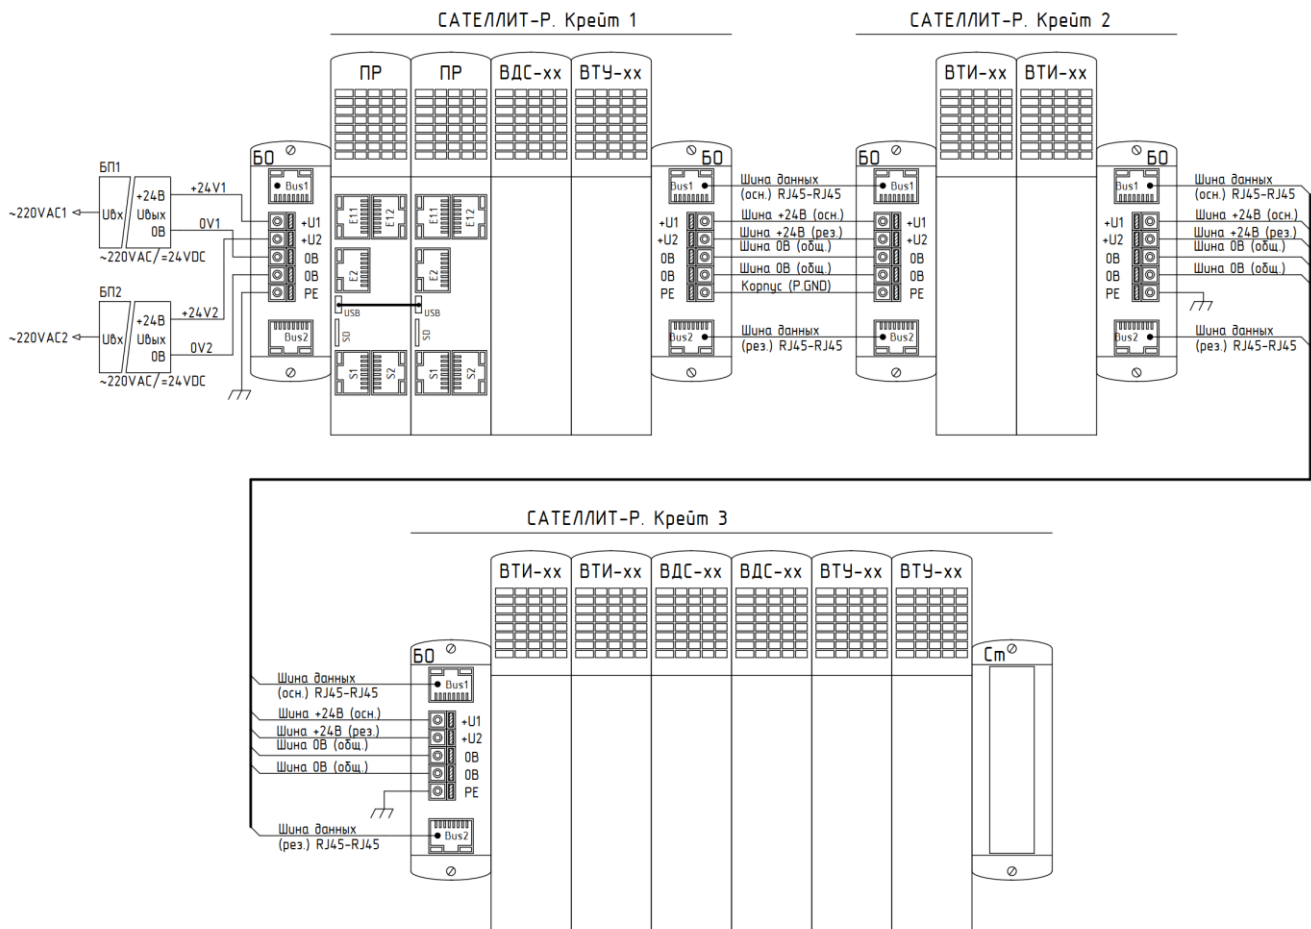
САТЕЛЛИТ-Р. Крейт 1

САТЕЛЛИТ-Р. Крейт 2

ПР ПР ВДС-хх ВТУ-хх

ВТИ-хх ВТИ-хх

БП1
+24В
Uвх
Uвых
0В
~220VAC1
+24V1
0V1
~220VAC/=24VDC

БП2
+24В
Uвх
Uвых
0В
~220VAC2
+24V2
0V2
~220VAC/=24VDC

БО
Bus1
+U1
+U2
0В
0В
PE
Bus2

E11 E12 E2 USB SD S1 S2
E11 E12 E2 USB SD S1 S2

БО
Bus1
+U1
+U2
0В
0В
PE
Bus2

Шина данных (осн.) RJ45-RJ45
Шина +24В (осн.)
Шина +24В (рез.)
Шина 0В (общ.)
Шина 0В (общ.)
Корпус (P.GND)
Шина данных (рез.) RJ45-RJ45

БО
Bus1
+U1
+U2
0В
0В
PE
Bus2

БО
Bus1
+U1
+U2
0В
0В
PE
Bus2

Шина данных (осн.) RJ45-RJ45
Шина +24В (осн.)
Шина +24В (рез.)
Шина 0В (общ.)
Шина 0В (общ.)
Шина данных (рез.) RJ45-RJ45

САТЕЛЛИТ-Р. Крейт 3

ВТИ-хх ВТИ-хх ВДС-хх ВДС-хх ВТУ-хх ВТУ-хх

БО
Шина данных (осн.) RJ45-RJ45
Bus1
Шина +24В (осн.)
Шина +24В (рез.)
Шина 0В (общ.)
Шина 0В (общ.)
+U1
+U2
0В
0В
PE
Шина данных (рез.) RJ45-RJ45
Bus2

Ст